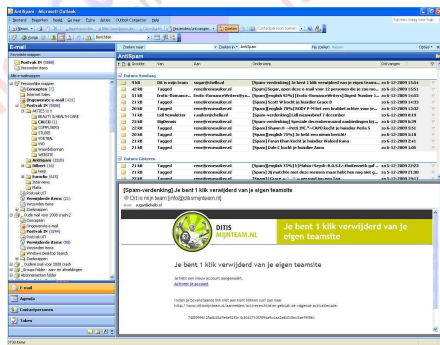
AntiSpam - Microsoft Outlook

Bestand Bewerken Beeld Ga naar Extra Acties Outlook Connector Help

Typ een vraag voor hulp

Nieuw | Beantwoorden | Allen beantwoorden | Doorsturen | Ontvangen | Verzenden/ontvangen | Adresboek doorzoeken

Terug | AntiSpam

E-mail

Favoriete mappen

Postvak IN (3009)

Verzonden items

Alle e-mailmappen

Persoonlijke mappen

Concepten [7]

Internet Tables

Ongewenste e-mail [438]

Postvak IN (3009)

AntiSpam (12)

BEAUTY & HEALTH ORDE

CHECKS [1]

COMPUTERS

ETUDE

HOSTING

OOK

Wiedeboerman

WEBSITE

Notitiepagina (5889)

Outbox [15]

Zoekmap

RSS-feeds

Verwijderde items [21]

Verzonden items

Zoekmappen

E-mail

Agenda

Contactpersonen

Taken

Zoeken naar | Zoeken in | AntiSpam | Nu zoeken | Wissen | Opties

AntiSpam

Datum: Vandaag

Datum: Gisteren

[Spam-verdenking] Je bent 1 klik verwijderd van je eigen teamsite

Ditis mijn team [info@ditismijnteam.nl]

DITIS MIJNTEAM.NL

Je bent 1 klik verwijderd van je eigen teamsite

Je bent 1 klik verwijderd van je eigen teamsite

Je hebt een nieuw account aangemaakt.

Activeer je account

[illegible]

712 items